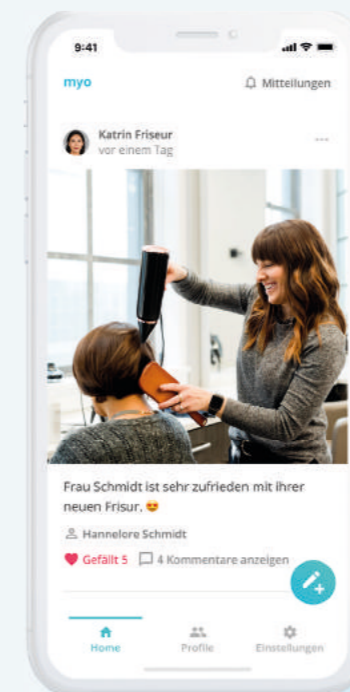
9:41

myo

Mitteilungen

Katrin Friseur
vor einem Tag

...

Frau Schmidt ist sehr zufrieden mit ihrer neuen Frisur. 😍

Hannelore Schmidt

Gefällt 5

4 Kommentare anzeigen

Home

Profile

Einstellungen